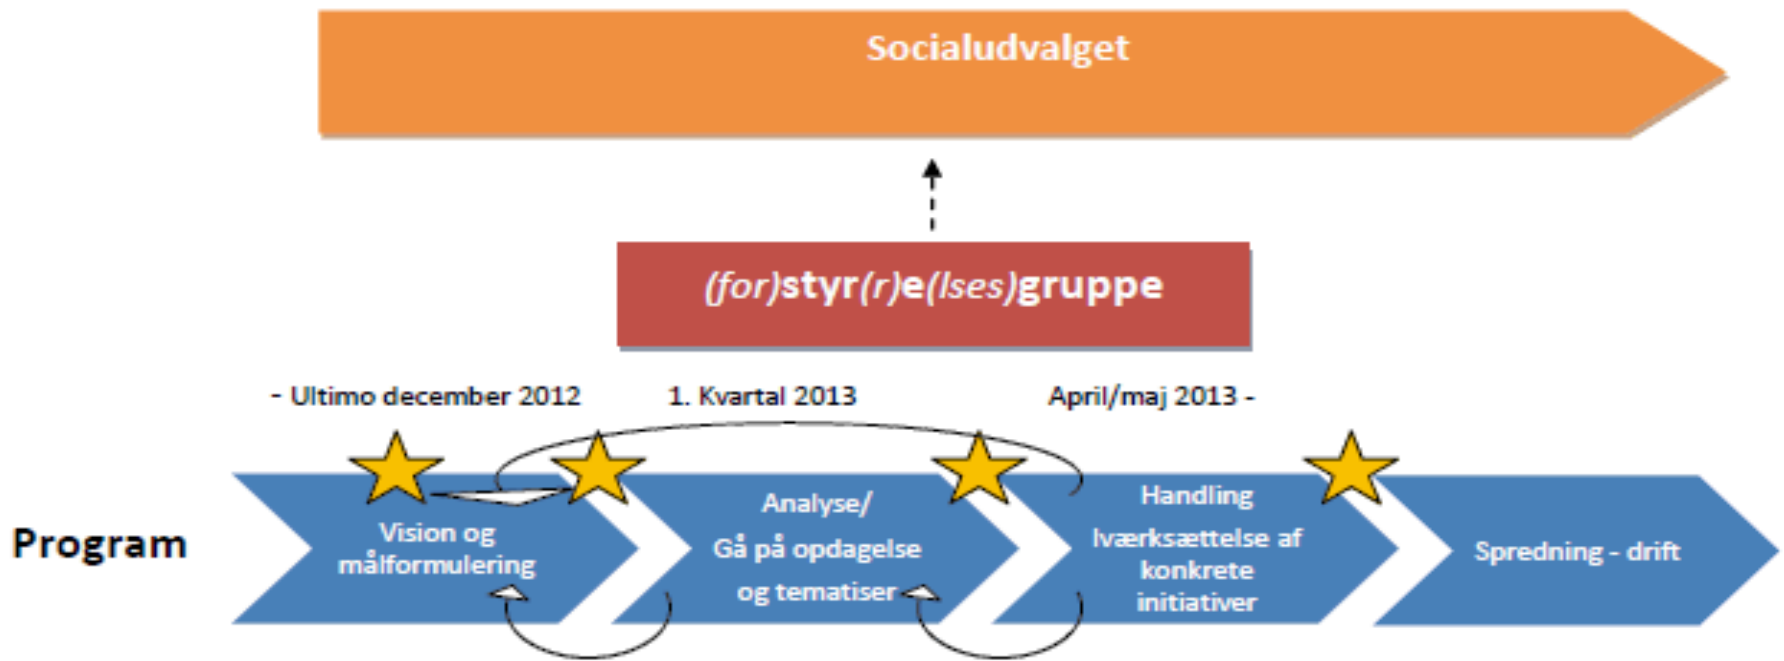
Socialudvalget

(for)styr(r)e(lses)gruppe

- Ultimo december 2012

1. Kvartal 2013

April/maj 2013 -

Program

Vision og målformulering

Analyse/
Gå på opdagelse og tematiser

Handling
Iværksættelse af konkrete initiativer

Spredning - drift